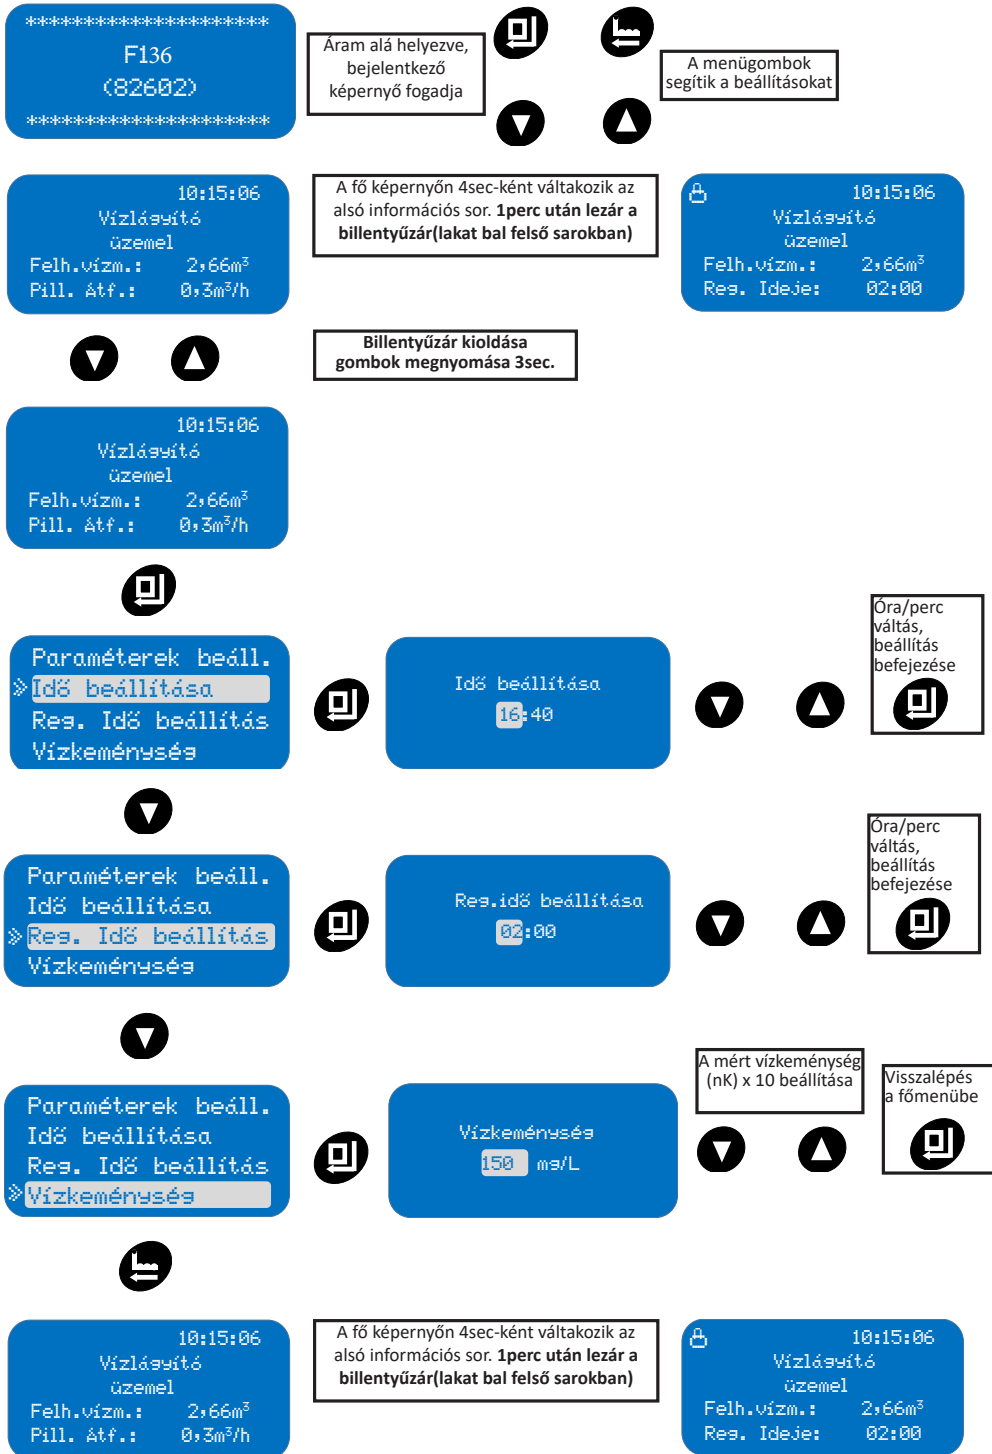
**********************
F136
(82602)
**********************

Áram alá helyezve, bejelentkező képernyő fogadja

A menügombok segítik a beállításokat

10:15:06
Vízlágyító
üzemel
Felh.vízm.: 2,66m$^3$
Pill. Átf.: 0,3m$^3$/h

A fő képernyőn 4sec-ként váltakozik az alsó információs sor. **1perc után lezár a billentyűzár(lakat bal felső sarokban)**

10:15:06
Vízlágyító
üzemel
Felh.vízm.: 2,66m$^3$
Reg. Ideje: 02:00

**Billentyűzár kioldása gombok megnyomása 3sec.**

10:15:06
Vízlágyító
üzemel
Felh.vízm.: 2,66m$^3$
Pill. Átf.: 0,3m$^3$/h

Paraméterek beáll.
Idő beállítása
Reg. Idő beállítás
Vízkeménység

Idő beállítása
16:40

Óra/perc váltás, beállítás befejezése

Paraméterek beáll.
Idő beállítása
Reg. Idő beállítás
Vízkeménység

Reg.idő beállítása
02:00

Óra/perc váltás, beállítás befejezése

Paraméterek beáll.
Idő beállítása
Reg. Idő beállítás
Vízkeménység

Vízkeménység
150 mg/L

A mért vízkeménység (nK) x 10 beállítása

Visszalépés a főmenübe

10:15:06
Vízlágyító
üzemel
Felh.vízm.: 2,66m$^3$
Pill. Átf.: 0,3m$^3$/h

A fő képernyőn 4sec-ként váltakozik az alsó információs sor. **1perc után lezár a billentyűzár(lakat bal felső sarokban)**

10:15:06
Vízlágyító
üzemel
Felh.vízm.: 2,66m$^3$
Reg. Ideje: 02:00